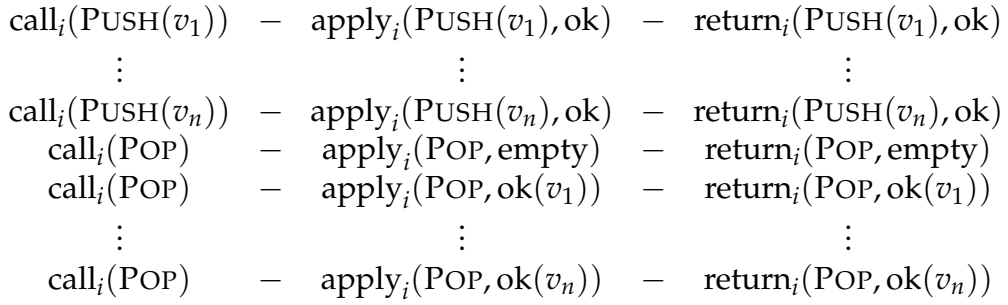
$\mathrm{call}_i(\textsc{Push}(v_1)) \quad - \quad \mathrm{apply}_i(\textsc{Push}(v_1), \mathrm{ok}) \quad - \quad \mathrm{return}_i(\textsc{Push}(v_1), \mathrm{ok})$

$\vdots \qquad \vdots \qquad \vdots$

$\mathrm{call}_i(\textsc{Push}(v_n)) \quad - \quad \mathrm{apply}_i(\textsc{Push}(v_n), \mathrm{ok}) \quad - \quad \mathrm{return}_i(\textsc{Push}(v_n), \mathrm{ok})$

$\mathrm{call}_i(\textsc{Pop}) \quad - \quad \mathrm{apply}_i(\textsc{Pop}, \mathrm{empty}) \quad - \quad \mathrm{return}_i(\textsc{Pop}, \mathrm{empty})$

$\mathrm{call}_i(\textsc{Pop}) \quad - \quad \mathrm{apply}_i(\textsc{Pop}, \mathrm{ok}(v_1)) \quad - \quad \mathrm{return}_i(\textsc{Pop}, \mathrm{ok}(v_1))$

$\vdots \qquad \vdots \qquad \vdots$

$\mathrm{call}_i(\textsc{Pop}) \quad - \quad \mathrm{apply}_i(\textsc{Pop}, \mathrm{ok}(v_n)) \quad - \quad \mathrm{return}_i(\textsc{Pop}, \mathrm{ok}(v_n))$